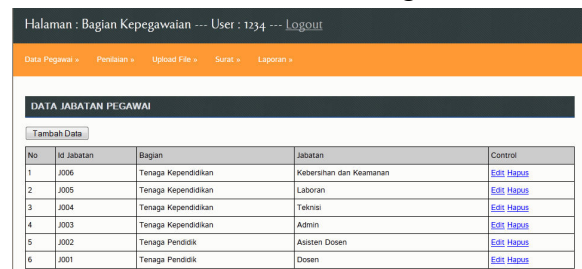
Halaman : Bagian Kepegawaian --- User : 1234 --- Logout

Data Pegawai » Penilaian » Upload File » Surat » Laporan »

DATA JABATAN PEGAWAI

Tambah Data

| No | Id Jabatan | Bagian | Jabatan | Control |
|---|---|---|---|---|
| 1 | J006 | Tenaga Kependidikan | Kebersihan dan Keamanan | Edit Hapus |
| 2 | J005 | Tenaga Kependidikan | Laboran | Edit Hapus |
| 3 | J004 | Tenaga Kependidikan | Teknisi | Edit Hapus |
| 4 | J003 | Tenaga Kependidikan | Admin | Edit Hapus |
| 5 | J002 | Tenaga Pendidik | Asisten Dosen | Edit Hapus |
| 6 | J001 | Tenaga Pendidik | Dosen | Edit Hapus |